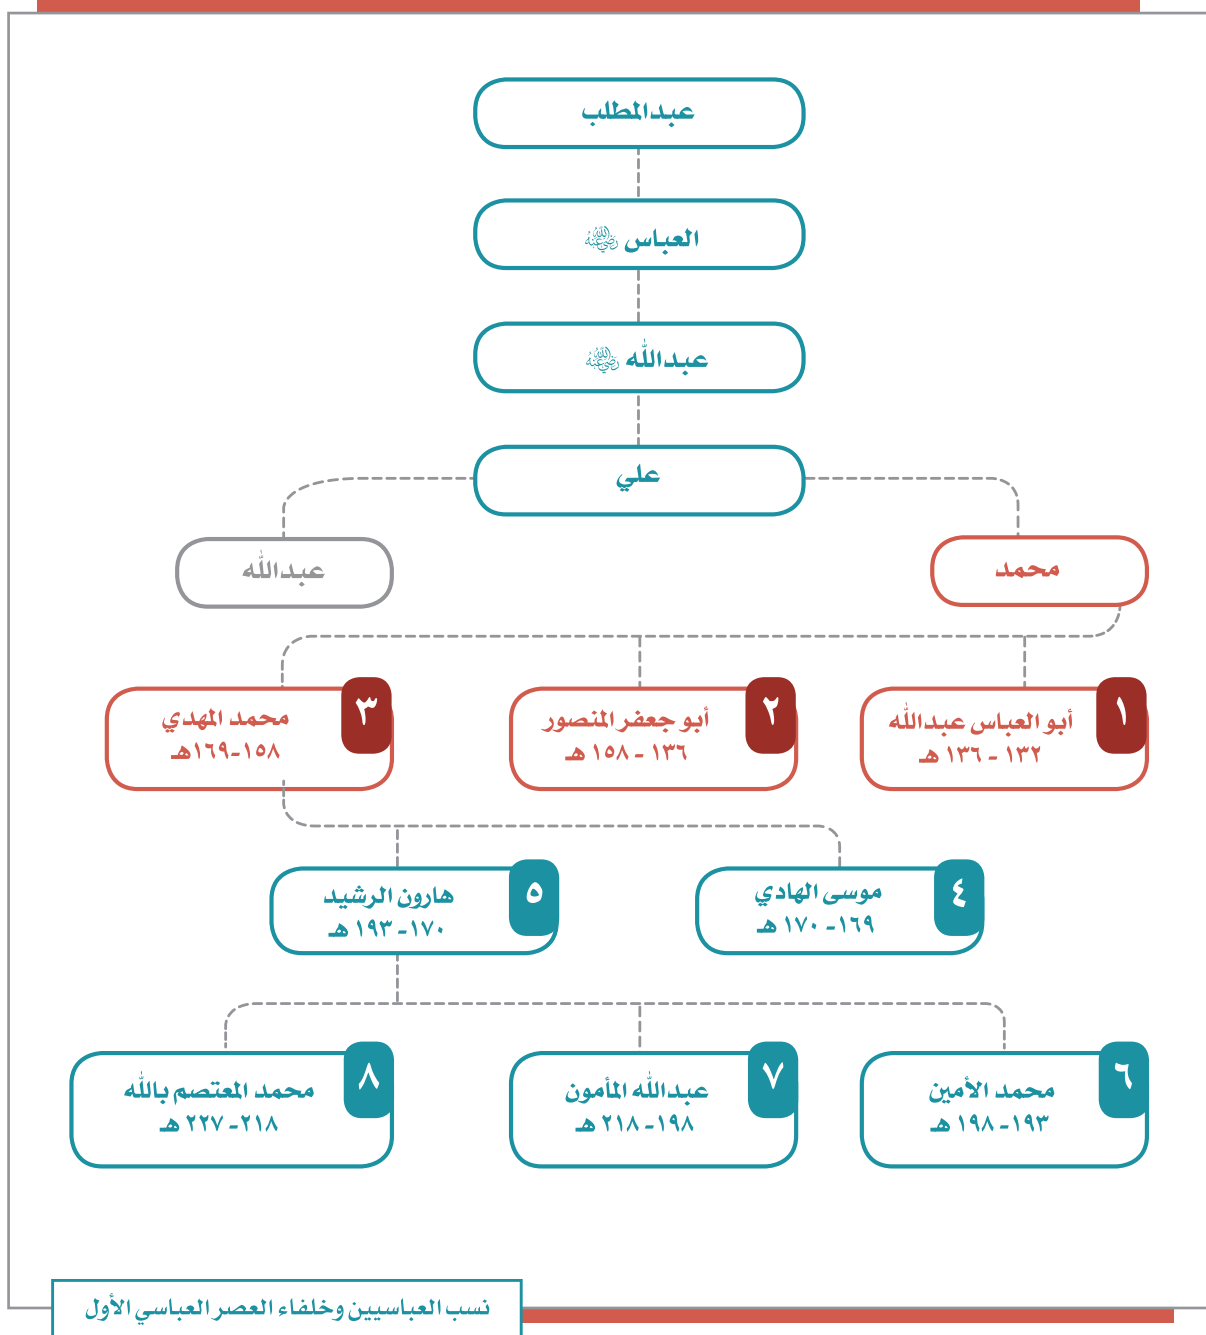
عبدالمطلب

العباس رضي الله عنه

عبدالله رضي الله عنه

علي

عبدالله

محمد

١
أبو العباس عبدالله
١٣٢ - ١٣٦ هـ

٢
أبو جعفر المنصور
١٣٦ - ١٥٨ هـ

٣
محمد المهدي
١٥٨-١٦٩هـ

٤
موسى الهادي
١٦٩ -١٧٠ هـ

٥
هارون الرشيد
١٧٠ -١٩٣ هـ

٦
محمد الأمين
١٩٣-١٩٨ هـ

٧
عبدالله المأمون
١٩٨-٢١٨ هـ

٨
محمد المعتصم بالله
٢١٨-٢٢٧ هـ

نسب العباسيين وخلفاء العصر العباسي الأول